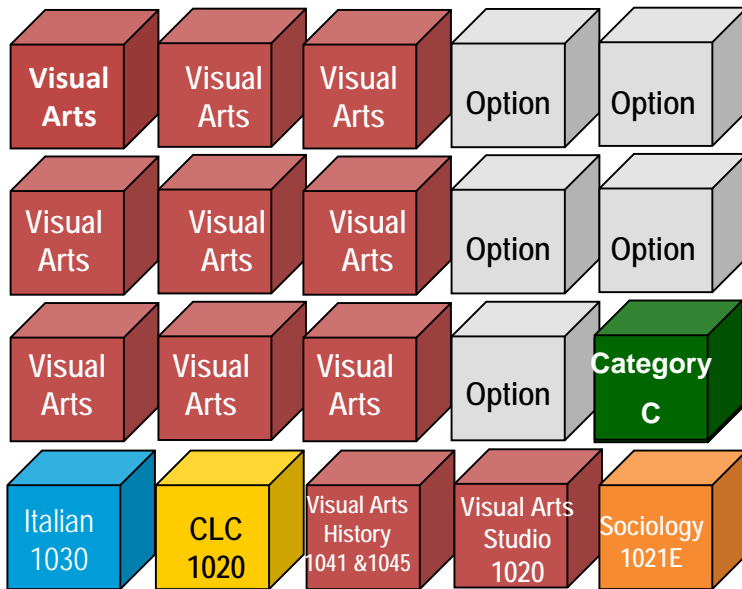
Visual Arts

Visual Arts

Visual Arts

Option

Option

Visual Arts

Visual Arts

Visual Arts

Option

Option

Visual Arts

Visual Arts

Visual Arts

Option

Category C

Italian 1030

CLC 1020

Visual Arts History 1041 &1045

Visual Arts Studio 1020

Sociology 1021E